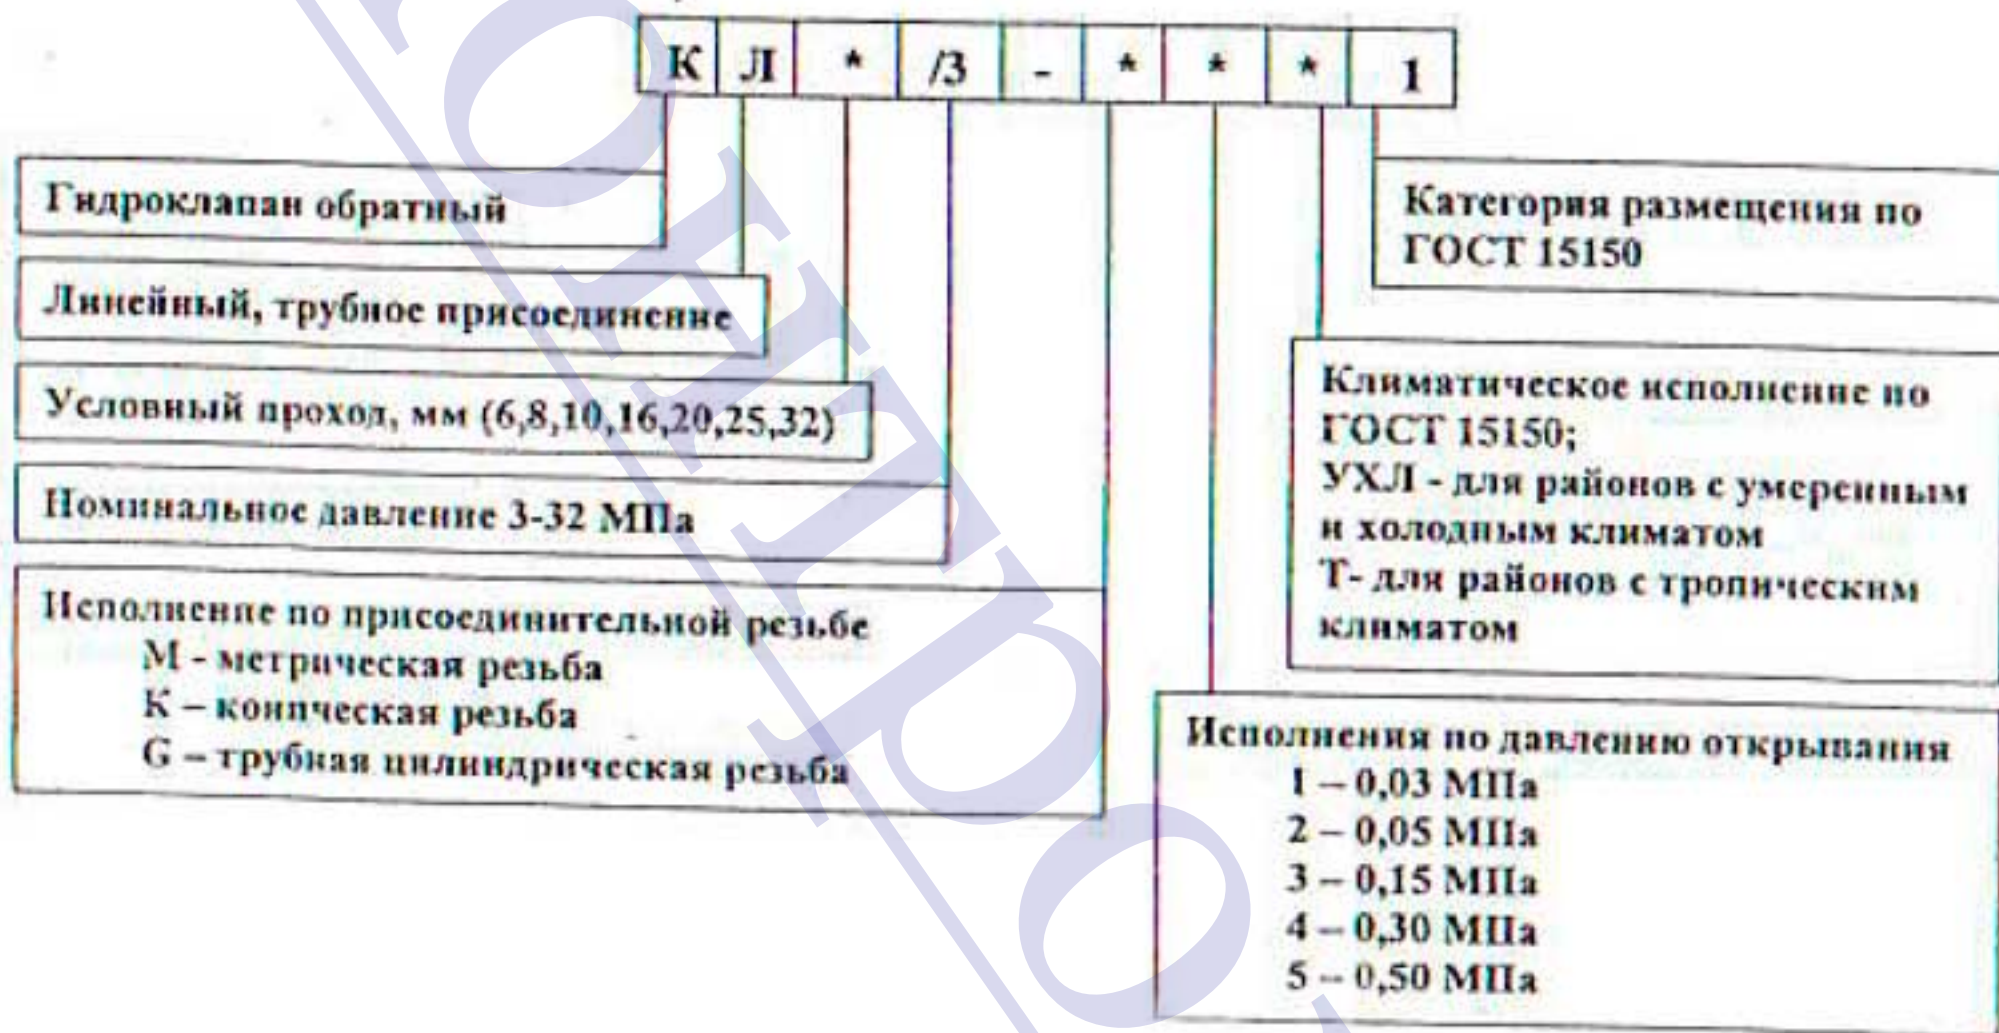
| К | Л | * | /3 | - | * | * | * | 1 |
|---|---|---|---|---|---|---|---|---|

Гидроклапан обратный

Линейный, трубное присоединение

Условный проход, мм (6,8,10,16,20,25,32)

Номинальное давление 3-32 МПа

Исполнение по присоединительной резьбе
М - метрическая резьба
К – коническая резьба
G – трубная цилиндрическая резьба

Категория размещения по ГОСТ 15150

Климатическое исполнение по ГОСТ 15150;
УХЛ - для районов с умеренным и холодным климатом
Т- для районов с тропическим климатом

Исполнения по давлению открывания
1 – 0,03 МПа
2 – 0,05 МПа
3 – 0,15 МПа
4 – 0,30 МПа
5 – 0,50 МПа